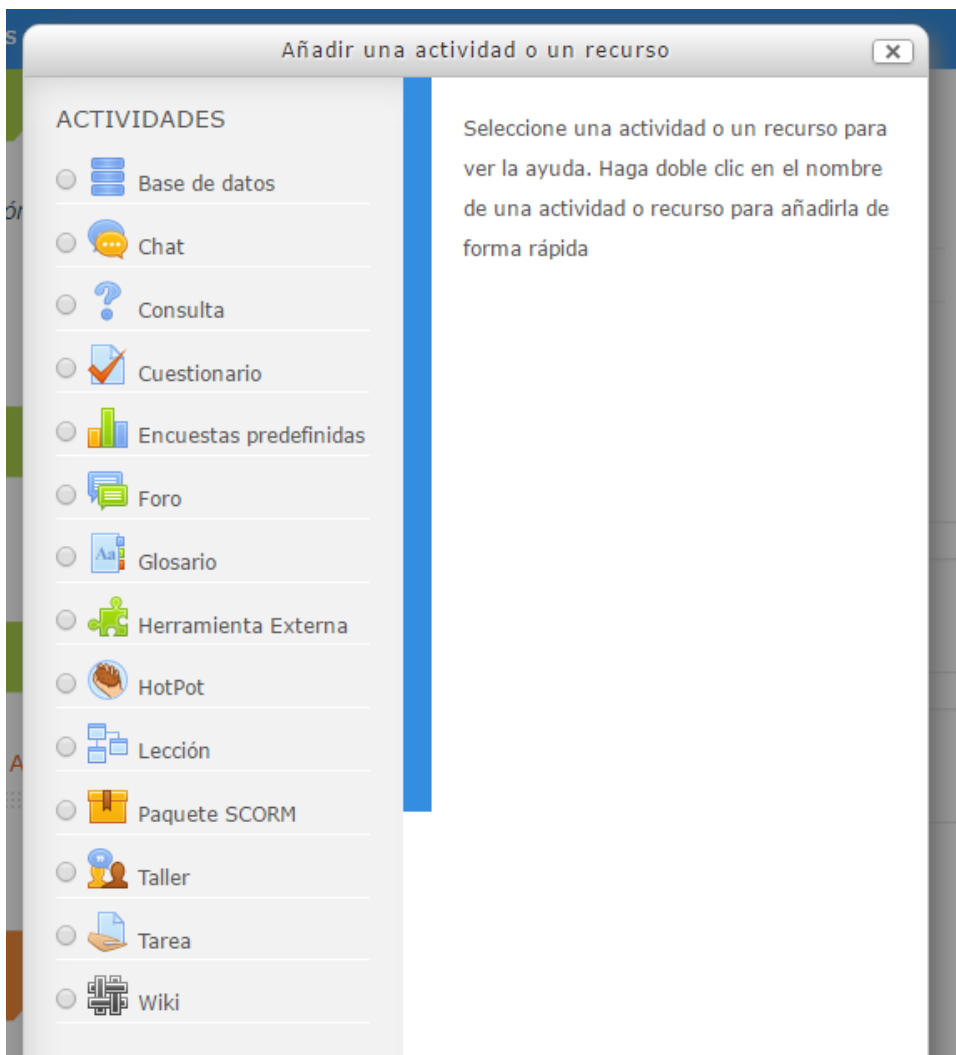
Añadir una actividad o un recurso

ACTIVIDADES

Base de datos

Chat

Consulta

Cuestionario

Encuestas predefinidas

Foro

Glosario

Herramienta Externa

HotPot

Lección

Paquete SCORM

Taller

Tarea

Wiki

Seleccione una actividad o un recurso para ver la ayuda. Haga doble clic en el nombre de una actividad o recurso para añadirla de forma rápida